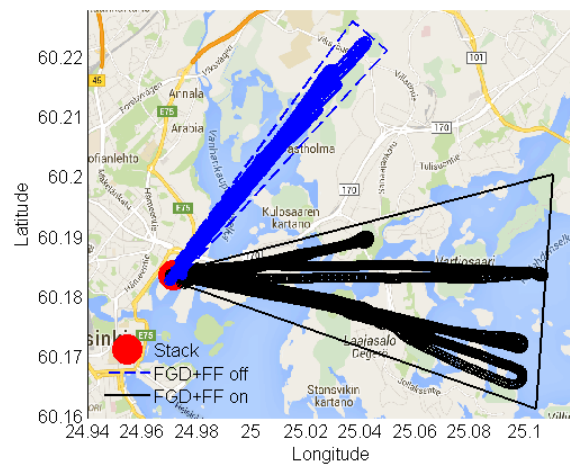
60.22
60.21
60.2
60.19
60.18
60.17
60.16
Latitude
24.94 24.96 24.98 25 25.02 25.04 25.06 25.08 25.1
Longitude
Stack
FGD+FF off
FGD+FF on
Annala
Arabia
E75
ofianlehto
astholma
Kulosaaren kartano
Vartiosaari
Laajasalo Degerö
Stansvikin kartano
sinki
E75
E75
170
170
170
101